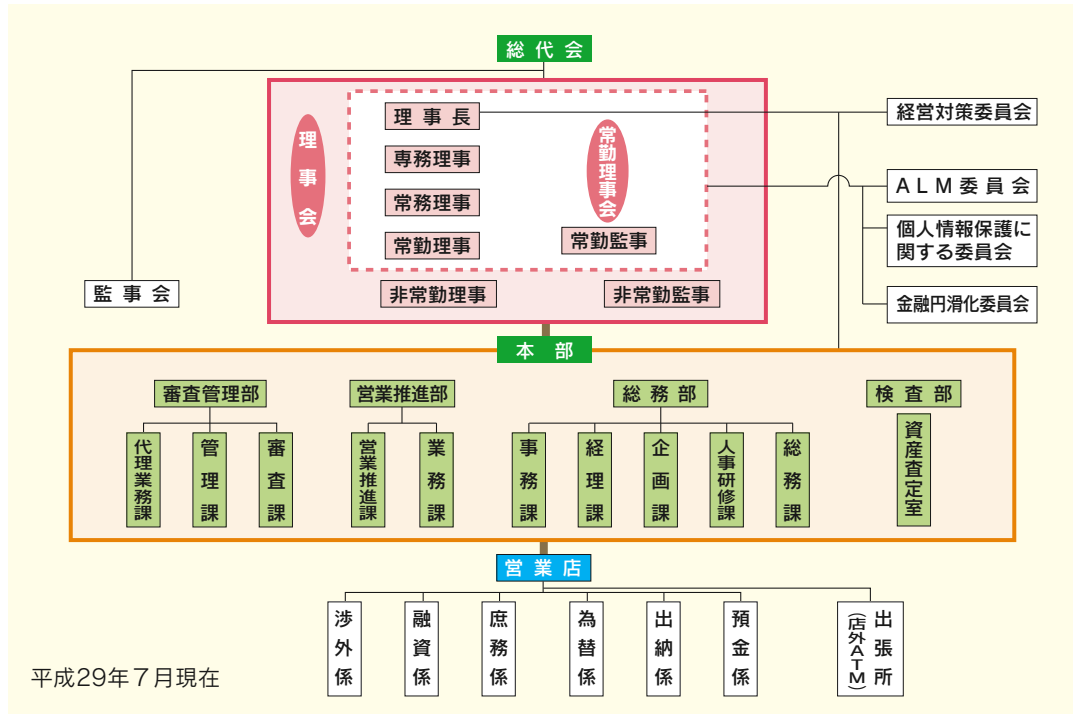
総代会

理事会

理事長
専務理事
常務理事
常勤理事

常勤理事会
常勤監事

非常勤理事
非常勤監事

監事会

経営対策委員会
ALM委員会
個人情報保護に関する委員会
金融円滑化委員会

本部

審査管理部
代理業務課
管理課
審査課

営業推進部
営業推進課
業務課

総務部
事務課
経理課
企画課
人事研修課
総務課

検査部
資産査定室

営業店
渉外係
融資係
庶務係
為替係
出納係
預金係
出張所(店外ATM)

平成29年7月現在